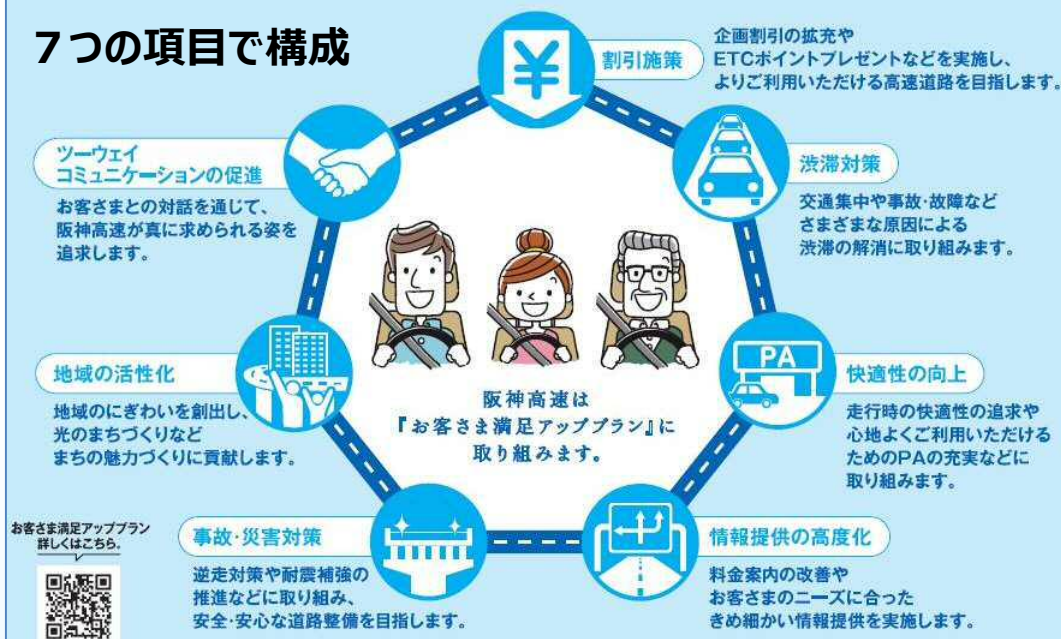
７つの項目で構成

割引施策
企画割引の拡充や
ETCポイントプレゼントなどを実施し、
よりご利用いただける高速道路を目指します。

ツーウェイ
コミュニケーションの促進
お客さまとの対話を通じて、
阪神高速が真に求められる姿を
追求します。

渋滞対策
交通集中や事故･故障など
さまざまな原因による
渋滞の解消に取り組みます。

阪神高速は
『お客さま満足アッププラン』に
取り組みます。

地域の活性化
地域のにぎわいを創出し、
光のまちづくりなど
まちの魅力づくりに貢献します。

PA
快適性の向上
走行時の快適性の追求や
心地よくご利用いただける
ためのPAの充実などに
取り組みます。

お客さま満足アッププラン
詳しくはこちら。

事故･災害対策
逆走対策や耐震補強の
推進などに取り組み、
安全･安心な道路整備を目指します。

情報提供の高度化
料金案内の改善や
お客さまのニーズに合った
きめ細かい情報提供を実施します。